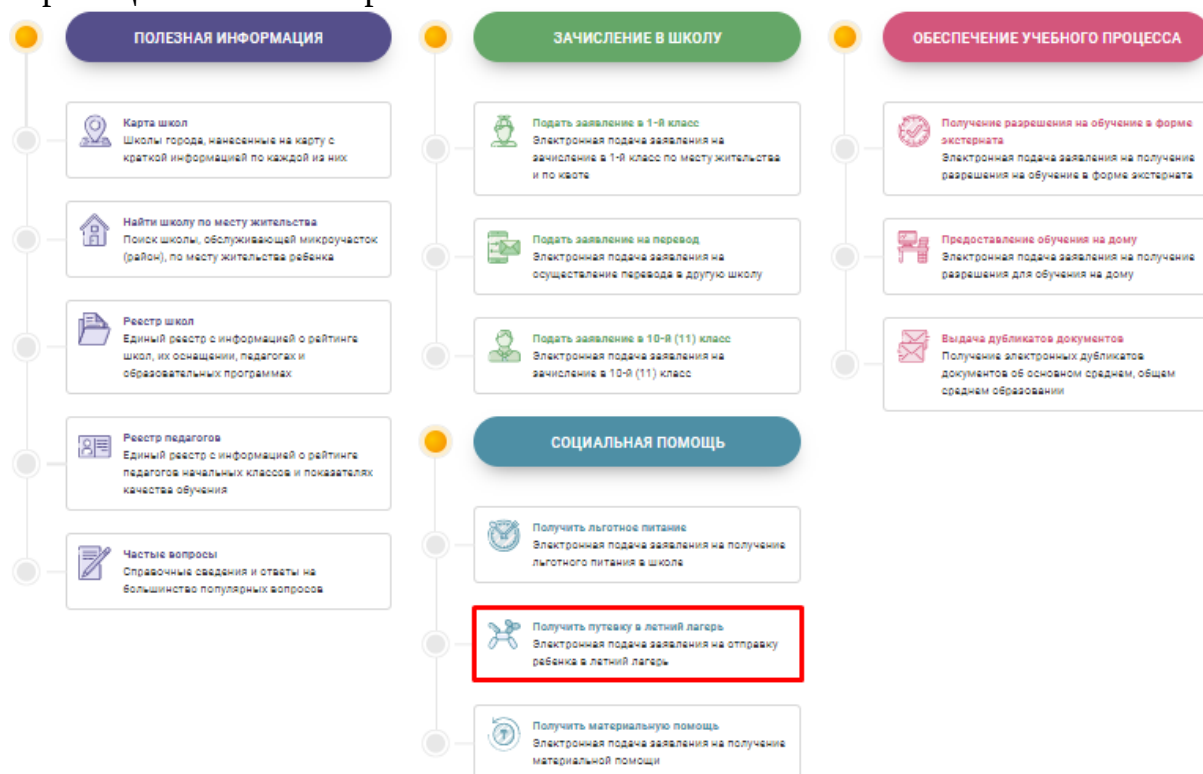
ПОЛЕЗНАЯ ИНФОРМАЦИЯ

Карта школ
Школы города, нанесенные на карту с краткой информацией по каждой из них

Найти школу по месту жительства
Поиск школы, обслуживающей микроучасток (район), по месту жительства ребенка

Реестр школ
Единый реестр с информацией о рейтинге школ, их оснащении, педагогах и образовательных программах

Реестр педагогов
Единый реестр с информацией о рейтинге педагогов начальных классов и показателях качества обучения

Частые вопросы
Справочные сведения и ответы на большинство популярных вопросов

ЗАЧИСЛЕНИЕ В ШКОЛУ

Подать заявление в 1-й класс
Электронная подача заявления на зачисление в 1-й класс по месту жительства и по квоте

Подать заявление на перевод
Электронная подача заявления на осуществление перевода в другую школу

Подать заявление в 10-й (11) класс
Электронная подача заявления на зачисление в 10-й (11) класс

СОЦИАЛЬНАЯ ПОМОЩЬ

Получить льготное питание
Электронная подача заявления на получение льготного питания в школе

Получить путевку в летний лагерь
Электронная подача заявления на отправку ребенка в летний лагерь

Получить материальную помощь
Электронная подача заявления на получение материальной помощи

ОБЕСПЕЧЕНИЕ УЧЕБНОГО ПРОЦЕССА

Получение разрешения на обучение в форме экстерната
Электронная подача заявления на получение разрешения на обучение в форме экстерната

Предоставление обучения на дому
Электронная подача заявления на получение разрешения для обучения на дому

Выдача дубликатов документов
Получение электронных дубликатов документов об основном среднем, общем среднем образовании